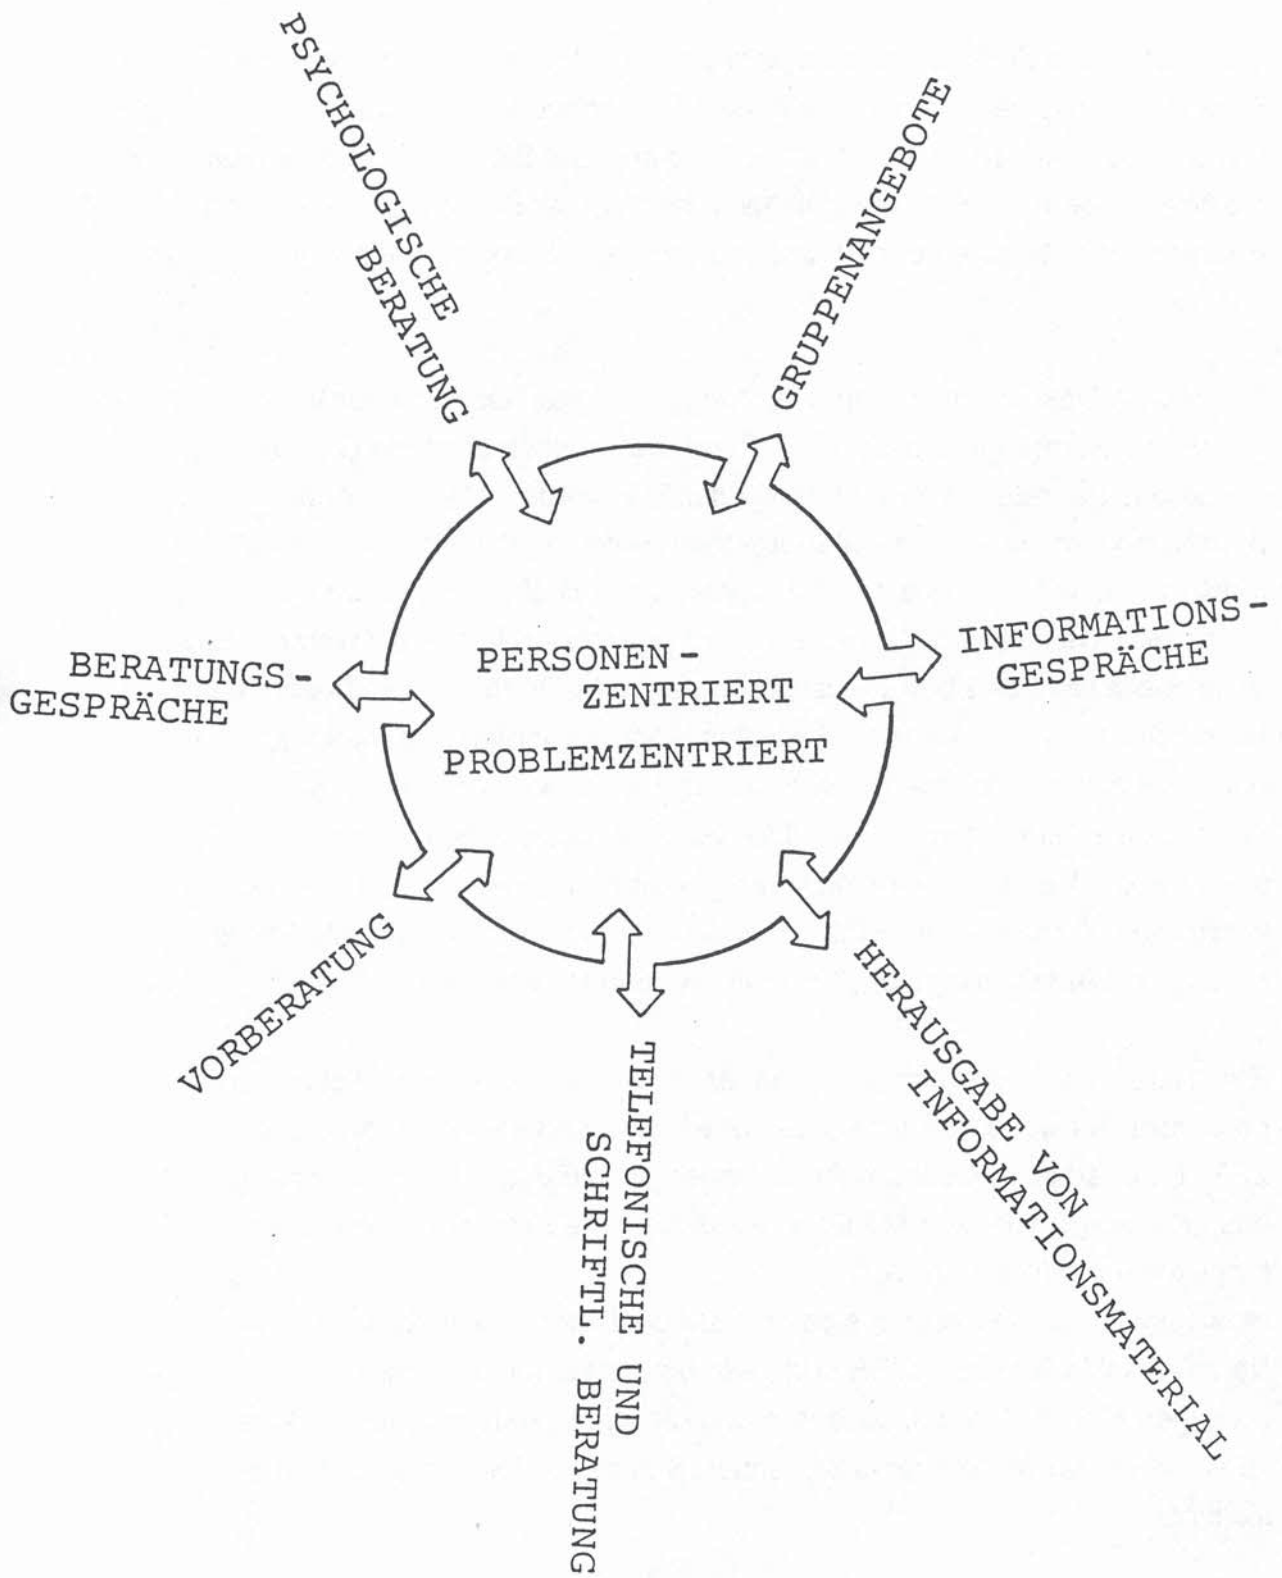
PSYCHOLOGISCHE BERATUNG

GRUPPENANGEBOTE

BERATUNGS-GESPRÄCHE

PERSONEN-ZENTRIERT

PROBLEMZENTRIERT

INFORMATIONS-GESPRÄCHE

VORBERATUNG

TELEFONISCHE UND SCHRIFTL. BERATUNG

HERAUSGABE VON INFORMATIONSMATERIAL